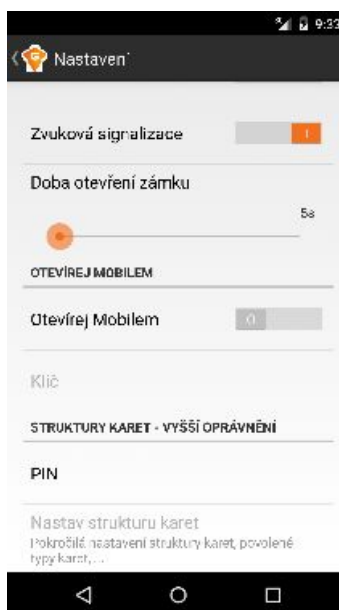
9:33

Nastavení

Zvuková signalizace

I

Doba otevření zámku

5s

OTEVÍREJ MOBILEM

Otevírej Mobilem

O

Klíč

STRUKTURY KARET - VYŠŠÍ OPRÁVNĚNÍ

PIN

Nastav strukturu karet
Pokročilé nastavení struktury karet, povolené typy karet, ...